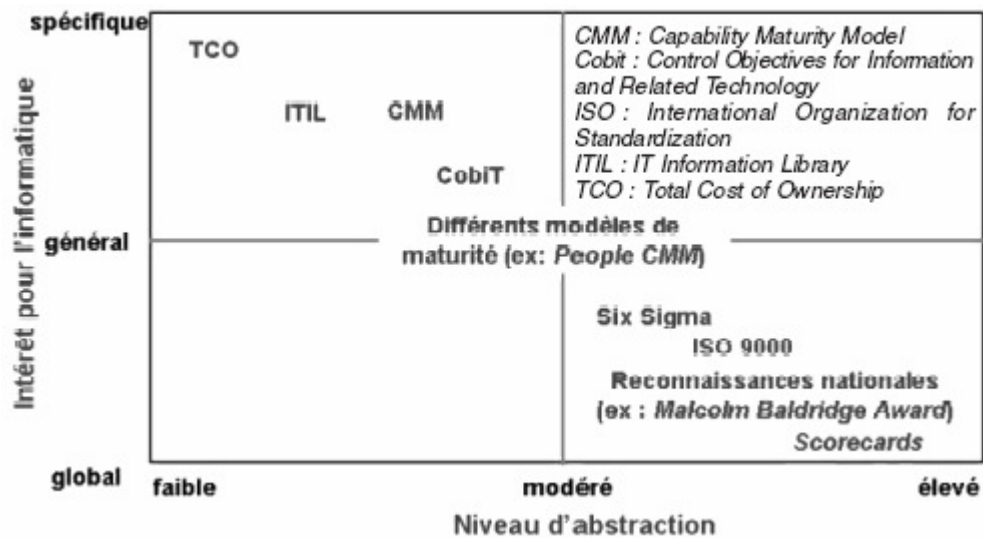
spécifique
général
global

Intérêt pour l'informatique

TCO

ITIL

CMM

CobiT

CMM : Capability Maturity Model
Cobit : Control Objectives for Information and Related Technology
ISO : International Organization for Standardization
ITIL : IT Information Library
TCO : Total Cost of Ownership

Différents modèles de maturité (ex: People CMM)

Six Sigma

ISO 9000

Reconnaissances nationales (ex : Malcolm Baldridge Award)

Scorecards

faible
modéré
élevé

Niveau d'abstraction